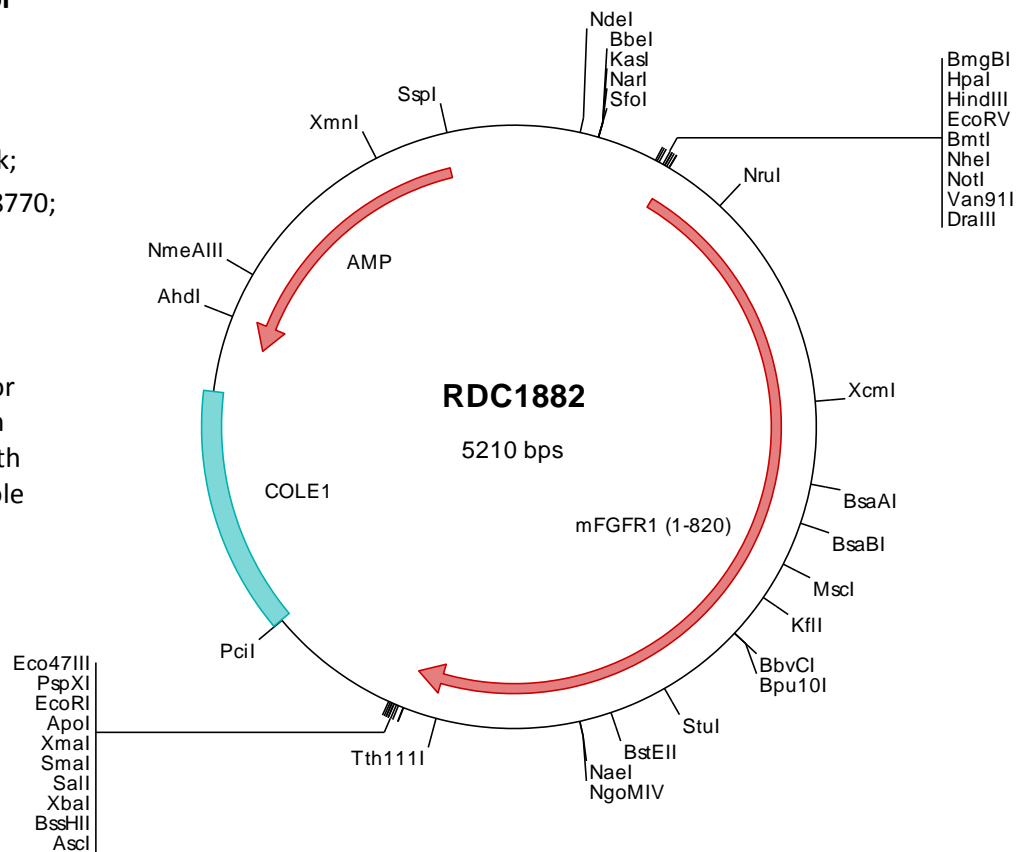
k;
3770;

or
n
th
ole

NdeI
BbeI
KasI
NarI
SfoI

BmgBI
HpaI
HindIII
EcoRV
BmtI
NheI
NotI
Van91I
DraIII

SspI
XmnI
NruI
NmeAIII
AMP
AhdI

RDC1882
5210 bps

XcmI
COLE1
BsaAI
mFGFR1 (1-820)
BsaBI
MscI
KflI
PciI
BbvCI
Bpu10I

Eco47III
PspXI
EcoRI
ApoI
XmaI
SmaI
SalI
XbaI
BssHII
AscI

StuI
BstEII
Tth111I
NaeI
NgoMIV